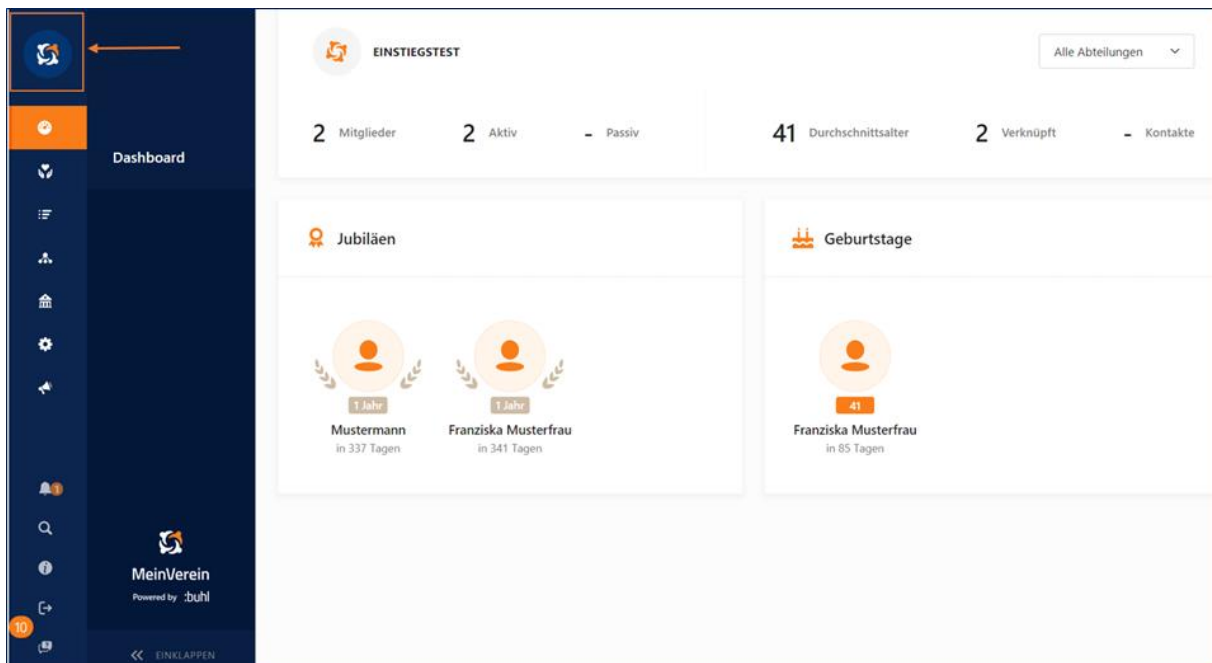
Dashboard

MeinVerein
Powered by :buhl

EINKLAPPEN

1

10

EINSTIEGSTEST

Alle Abteilungen

2 Mitglieder 2 Aktiv - Passiv 41 Durchschnittsalter 2 Verknüpft - Kontakte

Jubiläen

1 Jahr
Mustermann
in 337 Tagen

1 Jahr
Franziska Musterfrau
in 341 Tagen

Geburtstage

41
Franziska Musterfrau
in 85 Tagen